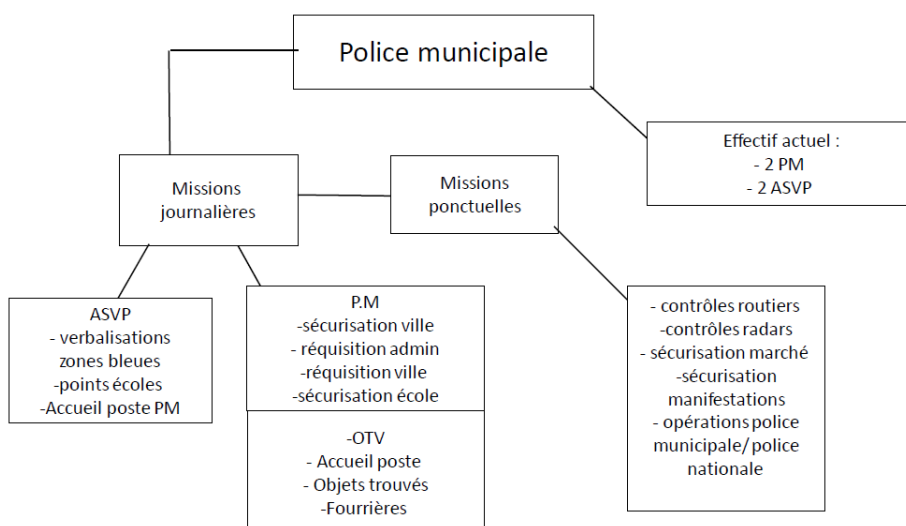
Police municipale

Effectif actuel :
- 2 PM
- 2 ASVP

Missions journalières

Missions ponctuelles

ASVP
- verbalisations zones bleues
-points écoles
-Accueil poste PM

P.M
-sécurisation ville
- réquisition admin
-réquisition ville
-sécurisation école

-OTV
- Accueil poste
- Objets trouvés
-Fourrières

- contrôles routiers
-contrôles radars
- sécurisation marché
-sécurisation manifestations
- opérations police municipale/ police nationale